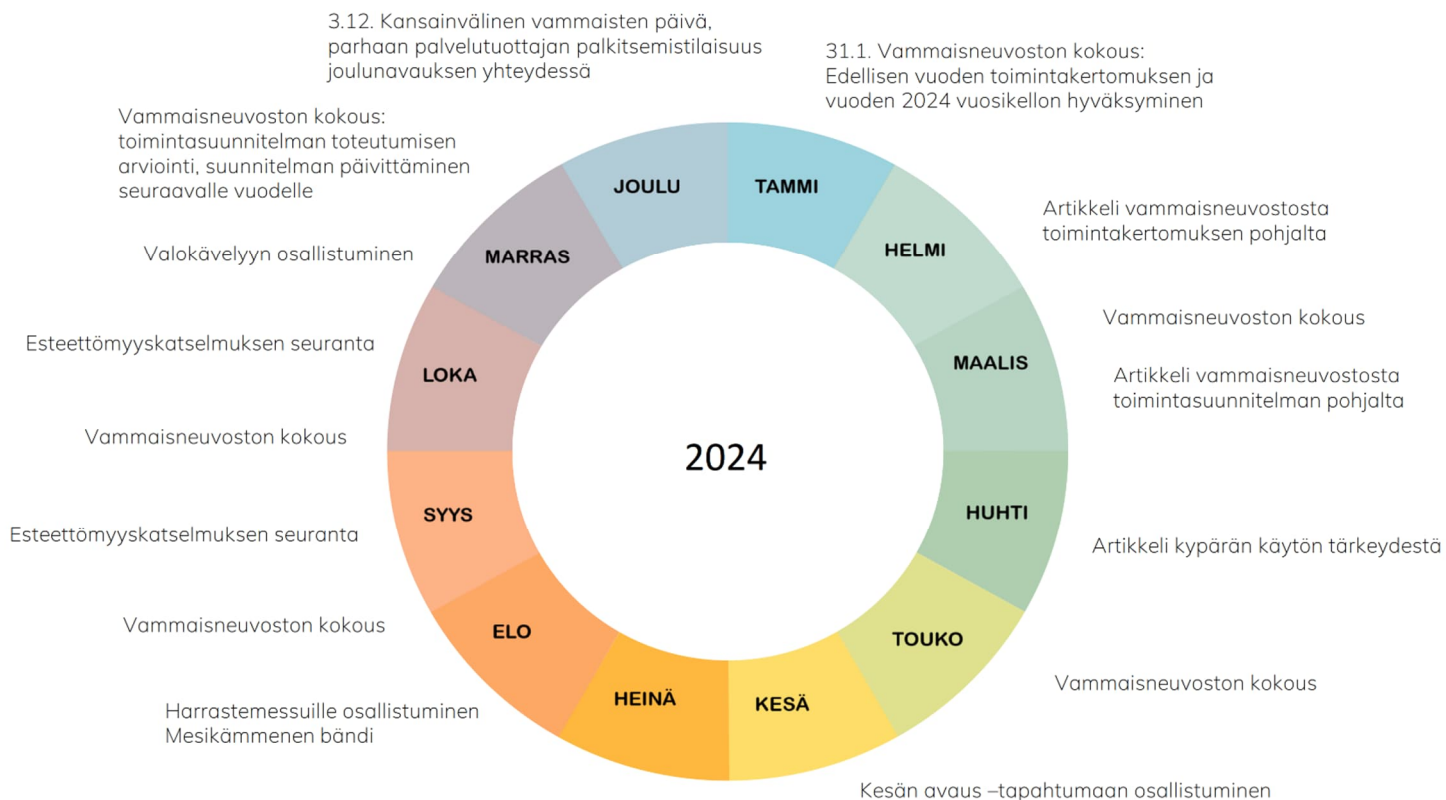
3.12. Kansainvälinen vammaisten päivä, parhaan palvelutuottajan palkitsemistilaisuus joulunavauksen yhteydessä

31.1. Vammaisneuvoston kokous: Edellisen vuoden toimintakertomuksen ja vuoden 2024 vuosikellon hyväksyminen

Vammaisneuvoston kokous: toimintasuunnitelman toteutumisen arviointi, suunnitelman päivittäminen seuraavalle vuodelle

JOULU

TAMMI

Artikkeli vammaisneuvostosta toimintakertomuksen pohjalta

HELMI

Valokävelyyn osallistuminen

MARRAS

Vammaisneuvoston kokous

MAALIS

Esteettömyyskatselmuksen seuranta

LOKA

Artikkeli vammaisneuvostosta toimintasuunnitelman pohjalta

Vammaisneuvoston kokous

2024

SYYS

HUHTI

Esteettömyyskatselmuksen seuranta

Artikkeli kypärän käytön tärkeydestä

Vammaisneuvoston kokous

ELO

TOUKO

Vammaisneuvoston kokous

HEINÄ

KESÄ

Harrastemessuille osallistuminen Mesikämmenen bändi

Kesän avaus –tapahtumaan osallistuminen